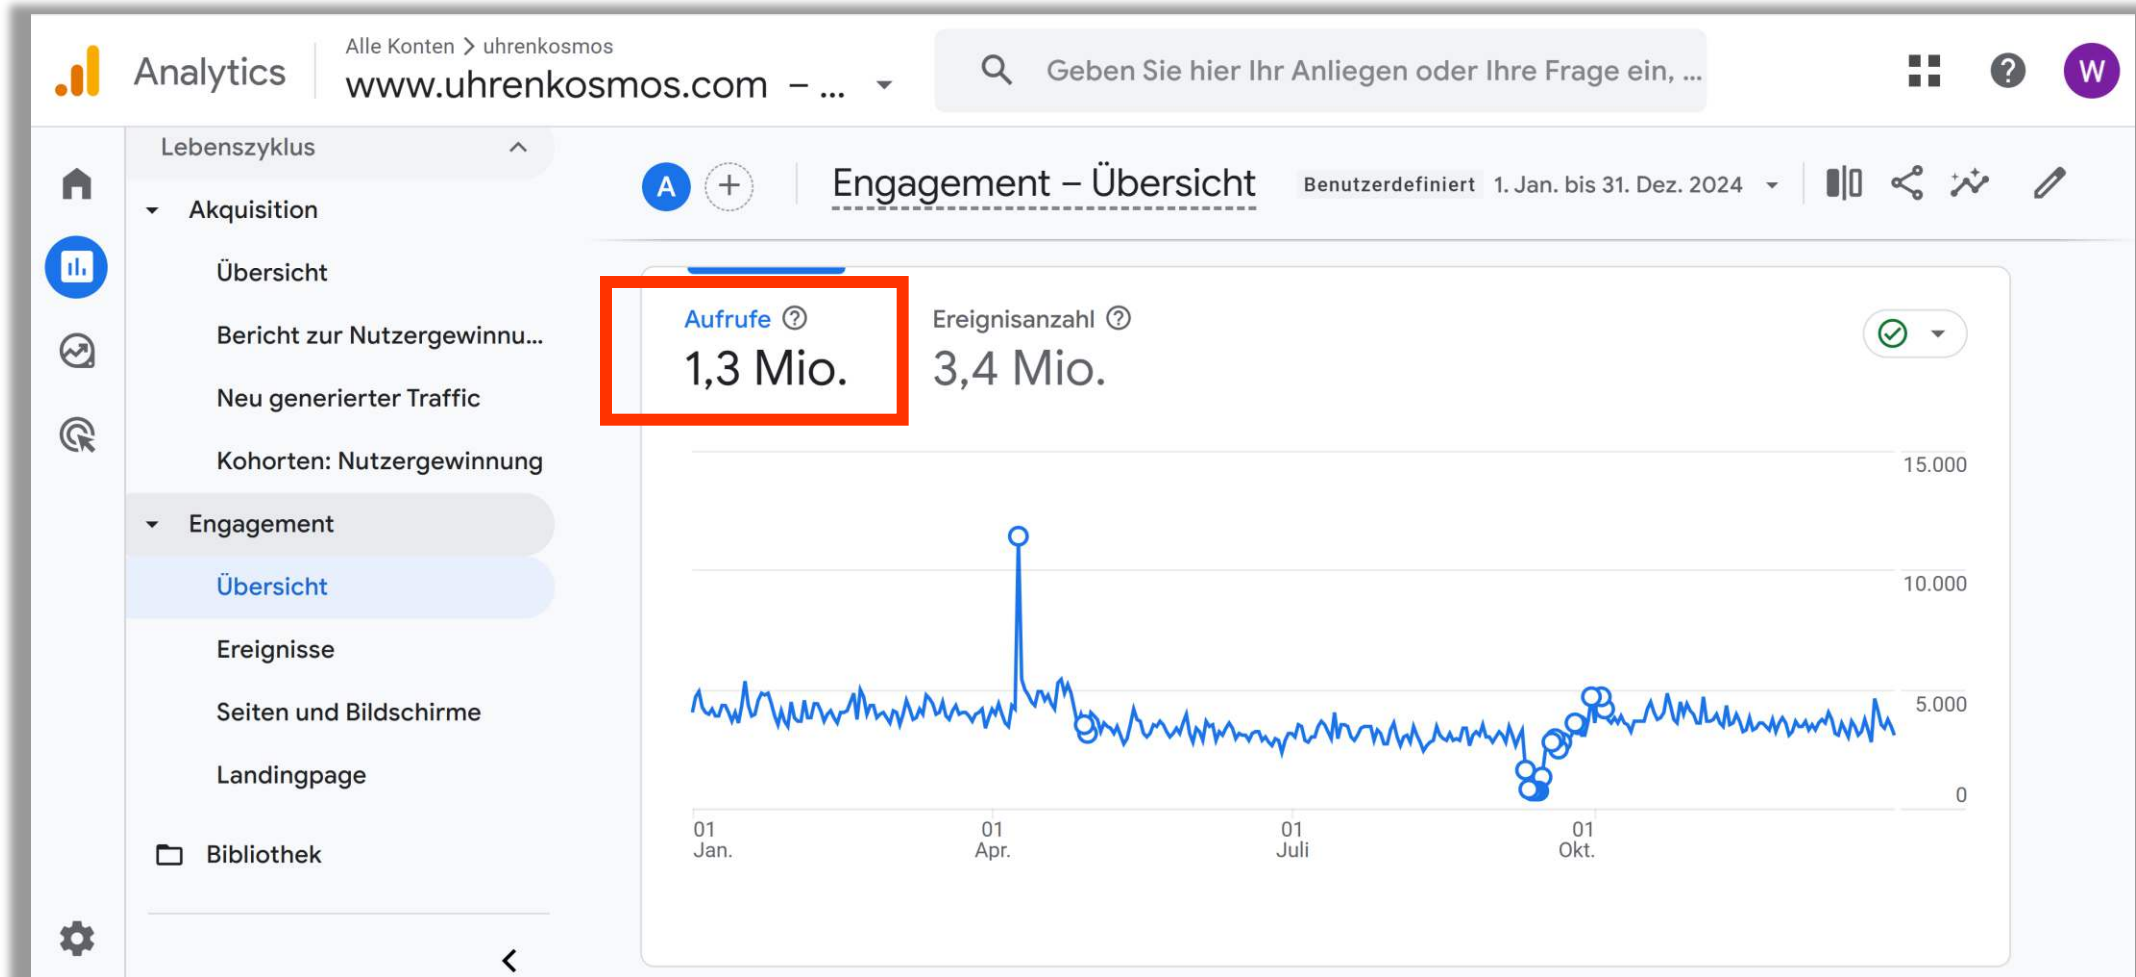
Analytics

Alle Konten > uhrenkosmos
www.uhrenkosmos.com – ...

Geben Sie hier Ihr Anliegen oder Ihre Frage ein, ...

W

Lebenszyklus

Akquisition

Übersicht

Bericht zur Nutzergewinnu...

Neu generierter Traffic

Kohorten: Nutzergewinnung

Engagement

Übersicht

Ereignisse

Seiten und Bildschirme

Landingpage

Bibliothek

A

Engagement – Übersicht

Benutzerdefiniert 1. Jan. bis 31. Dez. 2024

Aufrufe
1,3 Mio.

Ereignisanzahl
3,4 Mio.

15.000
10.000
5.000
0

01 Jan.
01 Apr.
01 Juli
01 Okt.